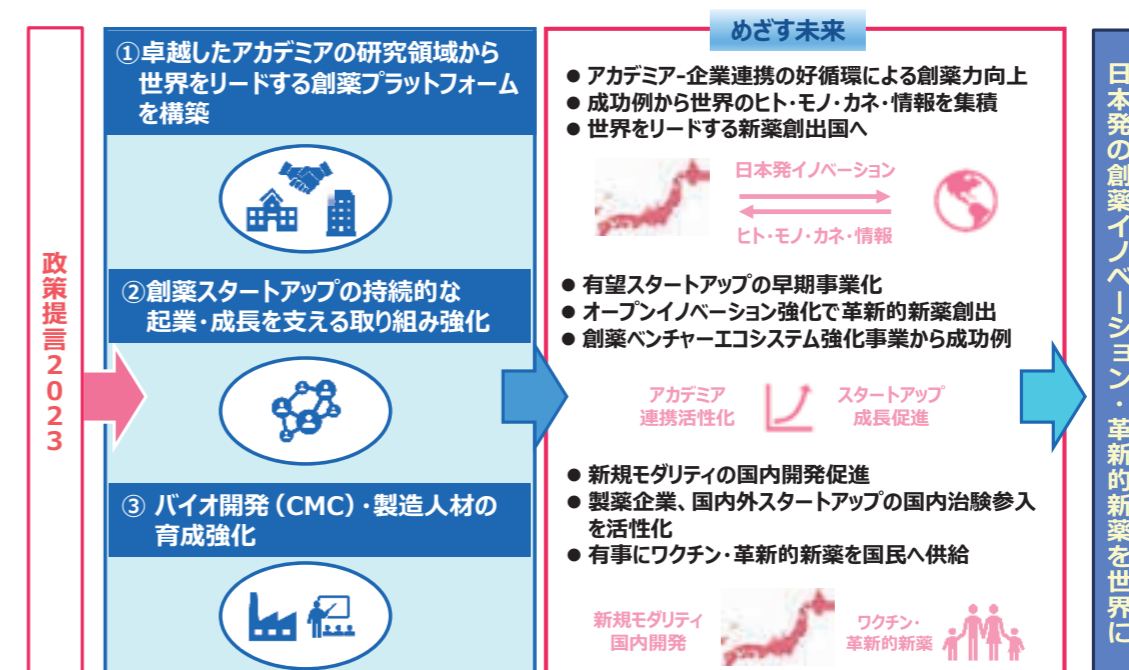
政策提言2023

①卓越したアカデミアの研究領域から世界をリードする創薬プラットフォームを構築

②創薬スタートアップの持続的な起業・成長を支える取り組み強化

③ バイオ開発（CMC）・製造人材の育成強化

めざす未来

● アカデミア-企業連携の好循環による創薬力向上
● 成功例から世界のヒト・モノ・カネ・情報を集積
● 世界をリードする新薬創出国へ

日本発イノベーション
ヒト・モノ・カネ・情報

● 有望スタートアップの早期事業化
● オープンイノベーション強化で革新的新薬創出
● 創薬ベンチャーエコシステム強化事業から成功例

アカデミア連携活性化
スタートアップ成長促進

● 新規モダリティの国内開発促進
● 製薬企業、国内外スタートアップの国内治験参入を活性化
● 有事にワクチン・革新的新薬を国民へ供給

新規モダリティ国内開発
ワクチン・革新的新薬

日本発の創薬イノベーション・革新的新薬を世界に